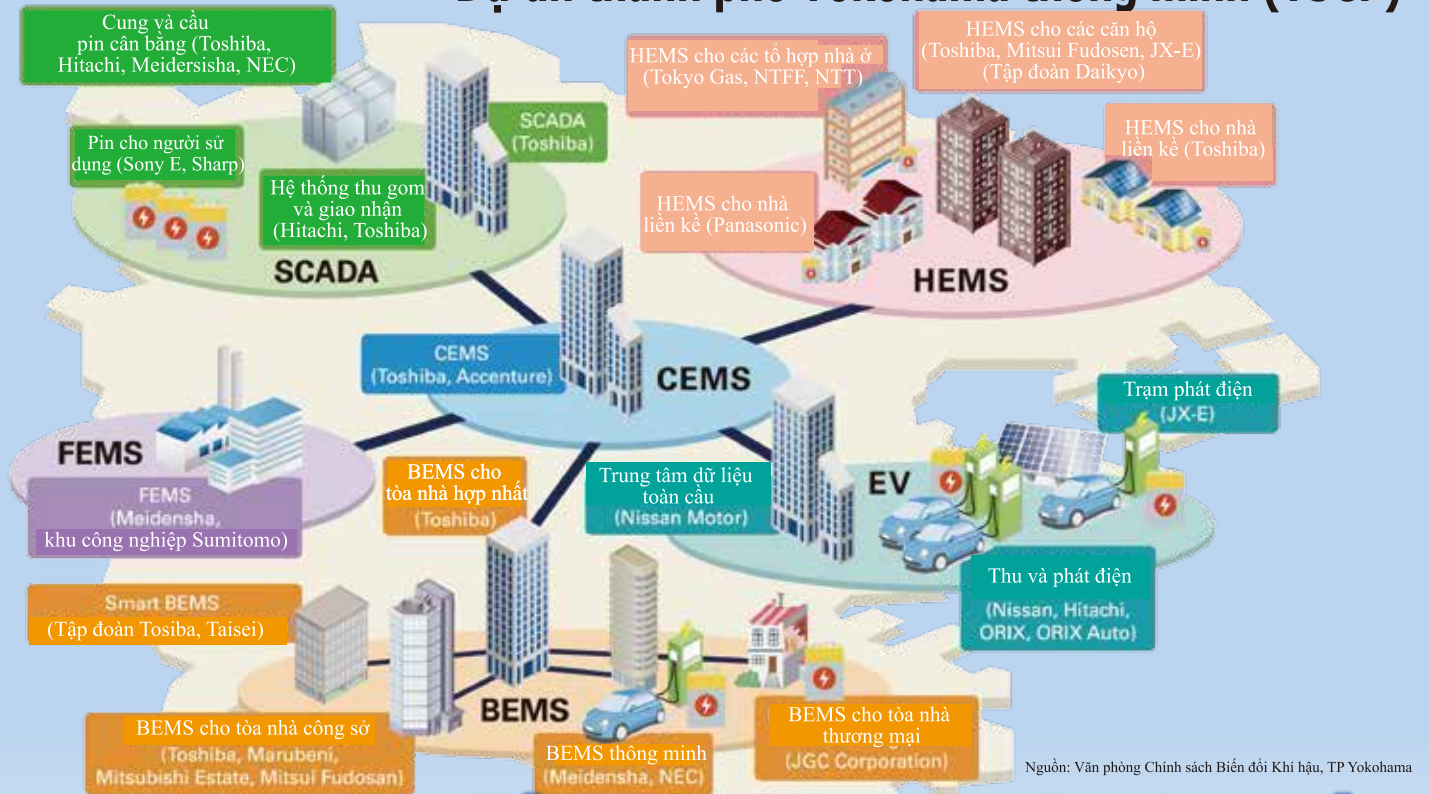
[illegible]

Cung và cầu pin cân bằng (Toshiba, Hitachi, Meidersisha, NEC)

Pin cho người sử dụng (Sony E, Sharp)

SCADA (Toshiba)

Hệ thống thu gom và giao nhận (Hitachi, Toshiba)

SCADA

HEMS cho các tổ hợp nhà ở (Tokyo Gas, NTFF, NTT)

HEMS cho các căn hộ (Toshiba, Mitsui Fudosen, JX-E) (Tập đoàn Daikyo)

HEMS cho nhà liền kề (Toshiba)

HEMS cho nhà liền kề (Panasonic)

HEMS

CEMS (Toshiba, Accenture)

CEMS

Trạm phát điện (JX-E)

FEMS

FEMS (Meidensha, khu công nghiệp Sumitomo)

BEMS cho tòa nhà hợp nhất (Toshiba)

Trung tâm dữ liệu toàn cầu (Nissan Motor)

EV

Thu và phát điện (Nissan, Hitachi, ORIX, ORIX Auto)

Smart BEMS (Tập đoàn Tosiba, Taisei)

BEMS

BEMS cho tòa nhà công sở (Toshiba, Marubeni, Mitsubishi Estate, Mitsui Fudosan)

BEMS thông minh (Meidensha, NEC)

BEMS cho tòa nhà thương mại (JGC Corporation)

Nguồn: Văn phòng Chính sách Biến đổi Khí hậu, TP Yokohama